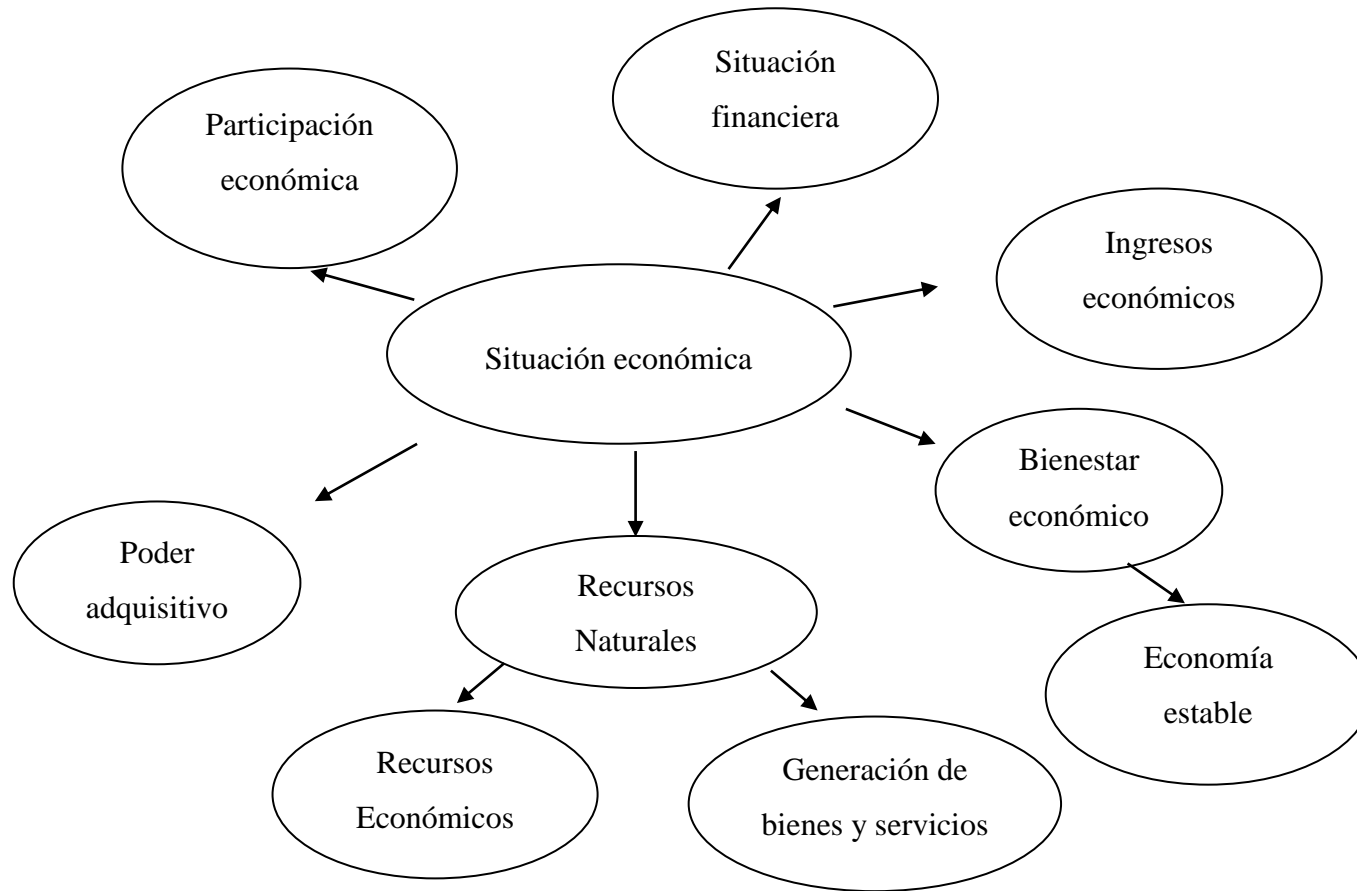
Situación financiera

Participación económica

Ingresos económicos

Situación económica

Bienestar económico

Poder adquisitivo

Recursos Naturales

Economía estable

Recursos Económicos

Generación de bienes y servicios